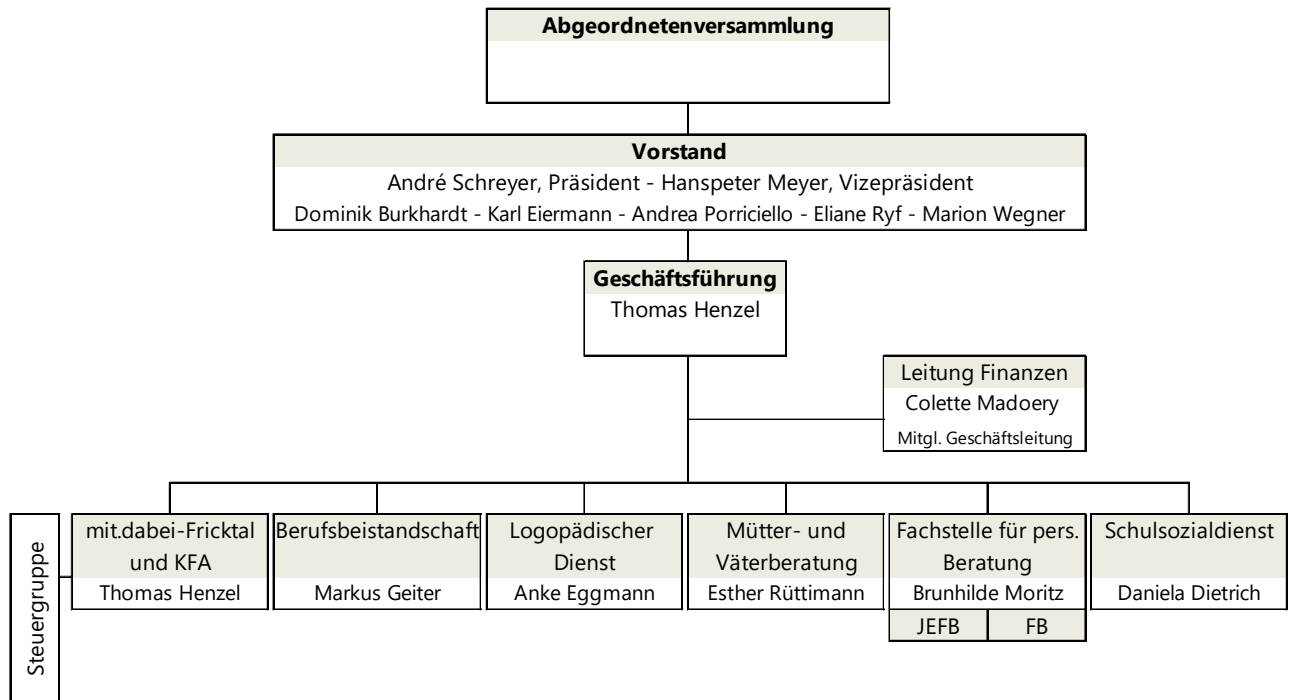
Abgeordnetenversammlung

Vorstand
André Schreyer, Präsident - Hanspeter Meyer, Vizepräsident
Dominik Burkhardt - Karl Eiermann - Andrea Porriciello - Eliane Ryf - Marion Wegner

Geschäftsführung
Thomas Henzel

Leitung Finanzen
Colette Madoery
Mitgl. Geschäftsleitung

Steuergruppe

mit.dabei-Fricktal und KFA
Thomas Henzel

Berufsbeistandschaft
Markus Geiter

Logopädischer Dienst
Anke Eggmann

Mütter- und Väterberatung
Esther Rüttimann

Fachstelle für pers. Beratung
Brunhilde Moritz
JEFB
FB

Schulsozialdienst
Daniela Dietrich